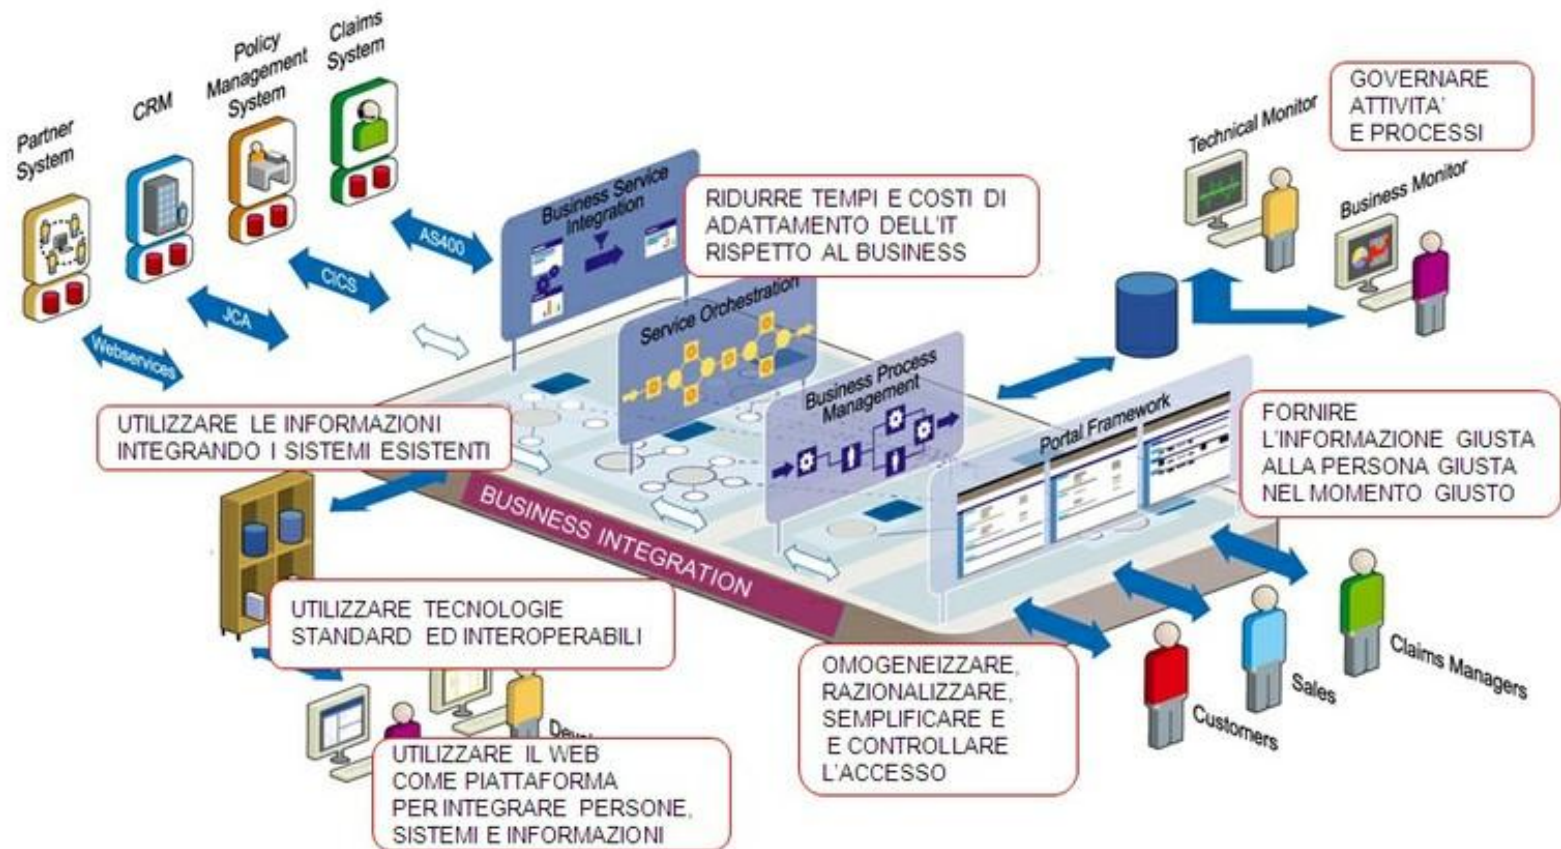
Partner System

CRM

Policy Management System

Claims System

GOVERNARE ATTIVITA' E PROCESSI

Technical Monitor

Business Monitor

Business Service Integration

RIDURRE TEMPI E COSTI DI ADATTAMENTO DELL'IT RISPETTO AL BUSINESS

AS400

CICS

JCA

Webservices

Service Orchestration

Business Process Management

Portal Framework

UTILIZZARE LE INFORMAZIONI INTEGRANDO I SISTEMI ESISTENTI

FORNIRE L'INFORMAZIONE GIUSTA ALLA PERSONA GIUSTA NEL MOMENTO GIUSTO

BUSINESS INTEGRATION

UTILIZZARE TECNOLOGIE STANDARD ED INTEROPERABILI

OMOGENEIZZARE, RAZIONALIZZARE, SEMPLIFICARE E E CONTROLLARE L'ACCESSO

Claims Managers

Sales

Customers

Dev

UTILIZZARE IL WEB COME PIATTAFORMA PER INTEGRARE PERSONE, SISTEMI E INFORMAZIONI